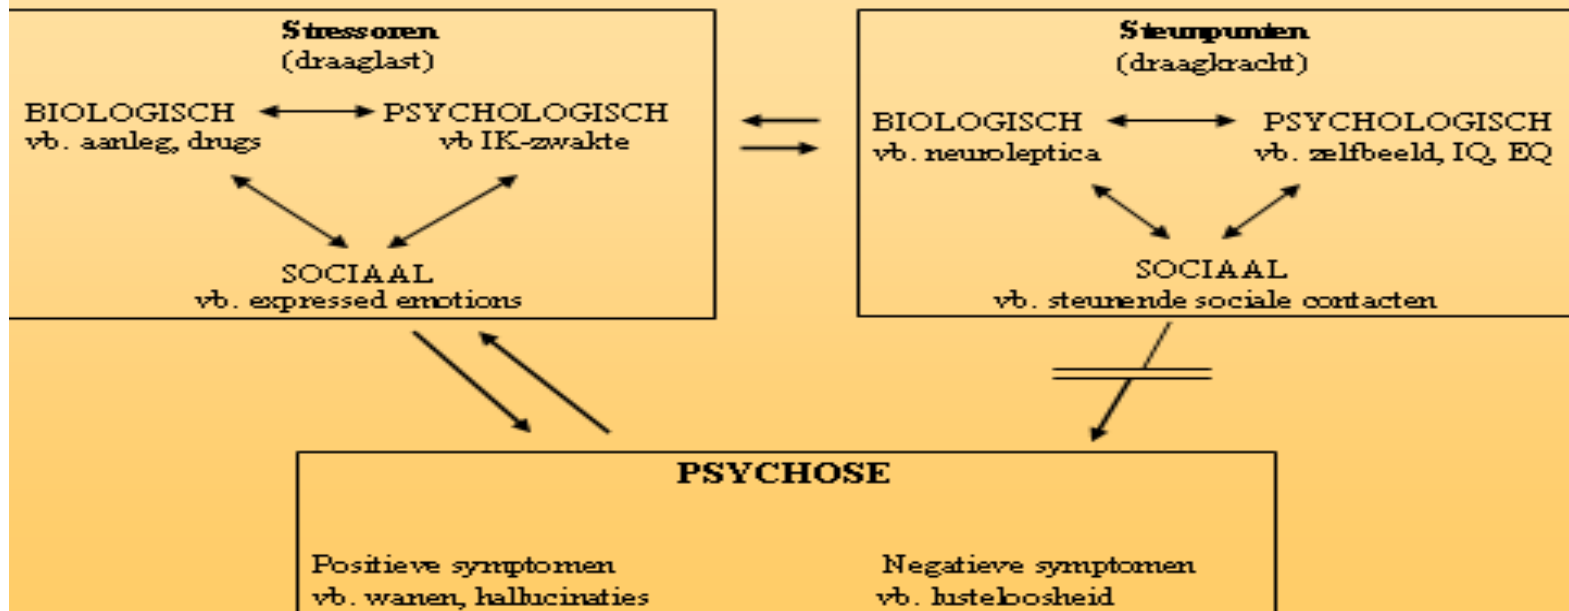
Stressoren
(draaglast)

BIOLOGISCH
vb. aanleg, drugs

PSYCHOLOGISCH
vb IK-zwakte

SOCIAAL
vb. expressed emotions

Steunpunten
(draagkracht)

BIOLOGISCH
vb. neuroleptica

PSYCHOLOGISCH
vb. zelfbeeld, IQ, EQ

SOCIAAL
vb. steunende sociale contacten

PSYCHOSE

Positieve symptomen
vb. wanen, hallucinaties

Negatieve symptomen
vb. lusteloosheid